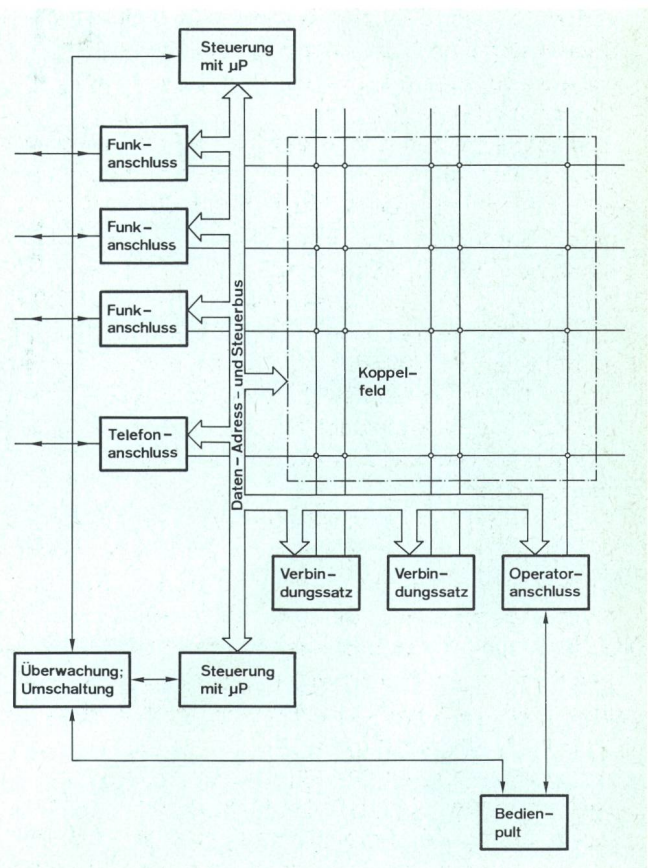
Steuerung mit µP

Funk-anschluss

Funk-anschluss

Funk-anschluss

Telefon-anschluss

Daten - Adress - und Steuerbus

Koppel-feld

Verbin-dungssatz

Verbin-dungssatz

Operator-anschluss

Überwachung; Umschaltung

Steuerung mit µP

Bedien-pult